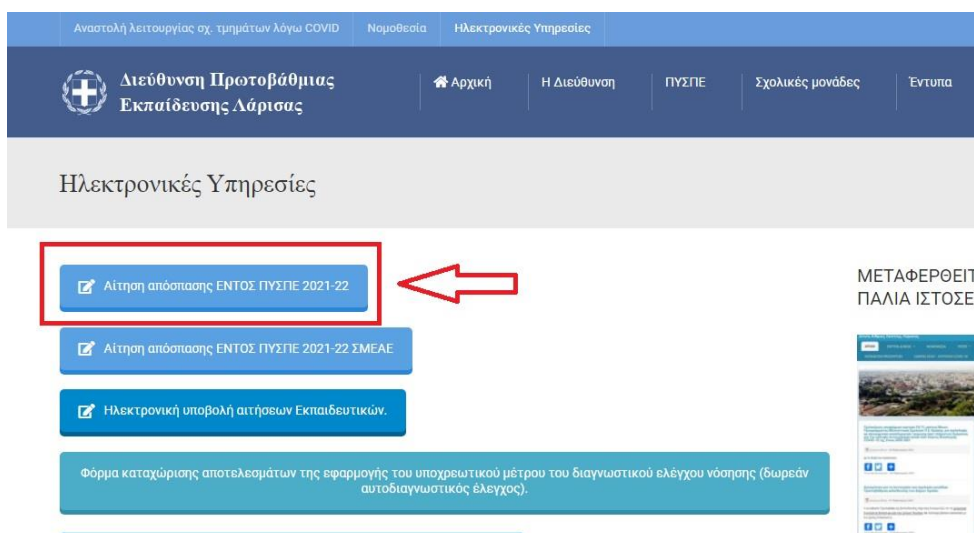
Αναστολή λειτουργίας σχ. τμημάτων λόγω COVID Νομοθεσία Ηλεκτρονικές Υπηρεσίες

Διεύθυνση Πρωτοβάθμιας Εκπαίδευσης Λάρισας

Αρχική Η Διεύθυνση ΠΥΣΠΕ Σχολικές μονάδες Έντυπα

Ηλεκτρονικές Υπηρεσίες

Αίτηση απόσπασης ΕΝΤΟΣ ΠΥΣΠΕ 2021-22

Αίτηση απόσπασης ΕΝΤΟΣ ΠΥΣΠΕ 2021-22 ΣΜΕΑΕ

Ηλεκτρονική υποβολή αιτήσεων Εκπαιδευτικών.

Φόρμα καταχώρισης αποτελεσμάτων της εφαρμογής του υποχρεωτικού μέτρου του διαγνωστικού ελέγχου νόσησης (δωρεάν αυτοδιαγνωστικός έλεγχος).

ΜΕΤΑΦΕΡΘΕΙΤ
ΠΑΛΙΑ ΙΣΤΟΣΕ